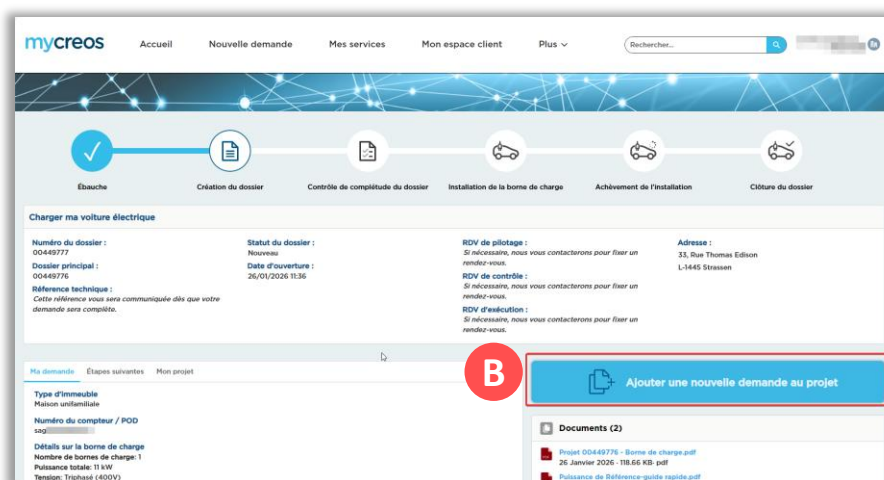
mycreos Accueil Nouvelle demande Mes services Mon espace client Plus

Rechercher...

Ébauche
Création du dossier
Contrôle de complétude du dossier
Installation de la borne de charge
Achèvement de l'installation
Clôture du dossier

Charger ma voiture électrique

Numéro du dossier :
00449777
Dossier principal :
00449776
Référence technique :
Cette référence vous sera communiquée dès que votre demande sera complète.

Statut du dossier :
Nouveau
Date d'ouverture :
26/01/2026 11:36

RDV de pilotage :
Si nécessaire, nous vous contacterons pour fixer un rendez-vous.
RDV de contrôle :
Si nécessaire, nous vous contacterons pour fixer un rendez-vous.
RDV d'exécution :
Si nécessaire, nous vous contacterons pour fixer un rendez-vous.

Adresse :
33, Rue Thomas Edison
L-1445 Strassen

Ma demande Étapes suivantes Mon projet

Type d'immeuble
Maison unifamiliale
Numéro du compteur / POD
sag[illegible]
Détails sur la borne de charge
Nombre de bornes de charge: 1
Puissance totale: 11 kW
Tension: Triphasé (400V)

B

Ajouter une nouvelle demande au projet

Documents (2)
Projet 00449776 - Borne de charge.pdf
26 Janvier 2026 · 118.66 KB· pdf
Puissance de Référence-guide rapide.pdf